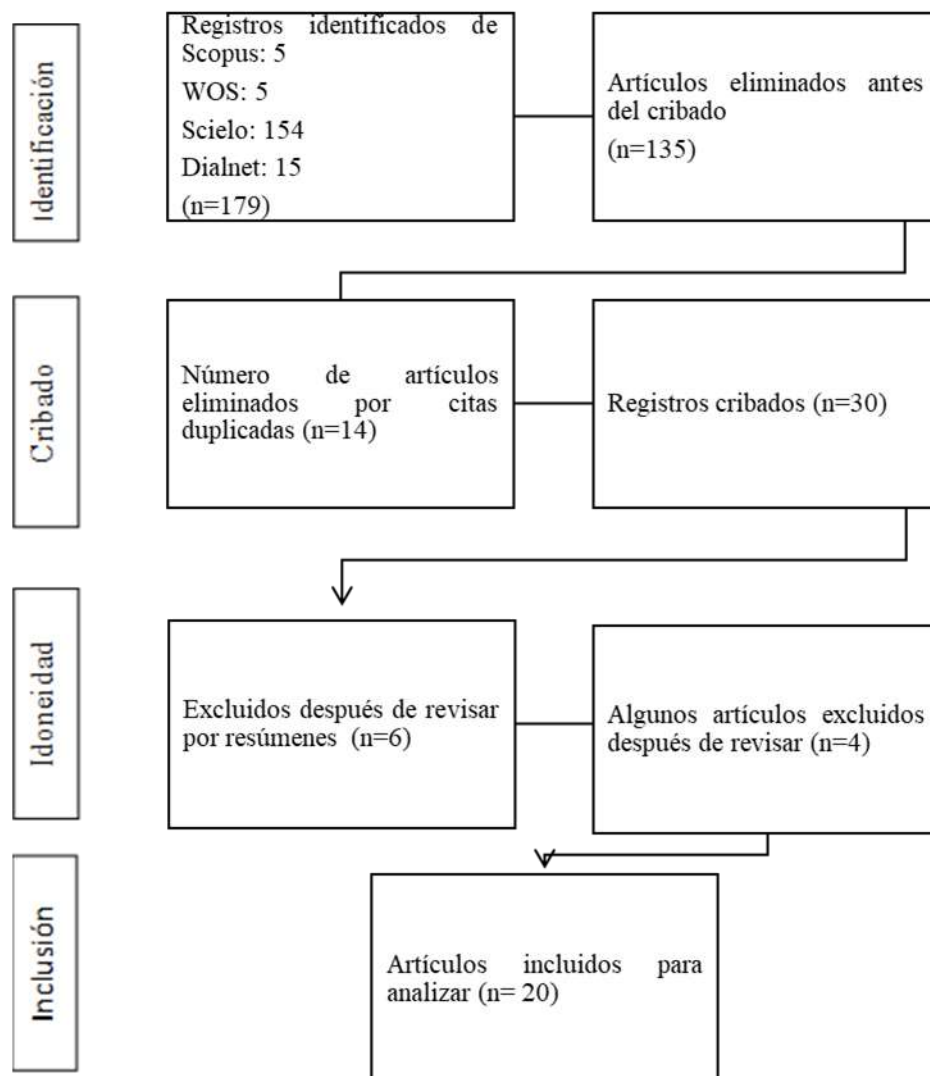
Identificación

Registros identificados de Scopus: 5
WOS: 5
Scielo: 154
Dialnet: 15
(n=179)

Artículos eliminados antes del cribado
(n=135)

Cribado

Número de artículos eliminados por citas duplicadas (n=14)

Registros cribados (n=30)

Idoneidad

Excluidos después de revisar por resúmenes (n=6)

Algunos artículos excluidos después de revisar (n=4)

Inclusión

Artículos incluidos para analizar (n= 20)